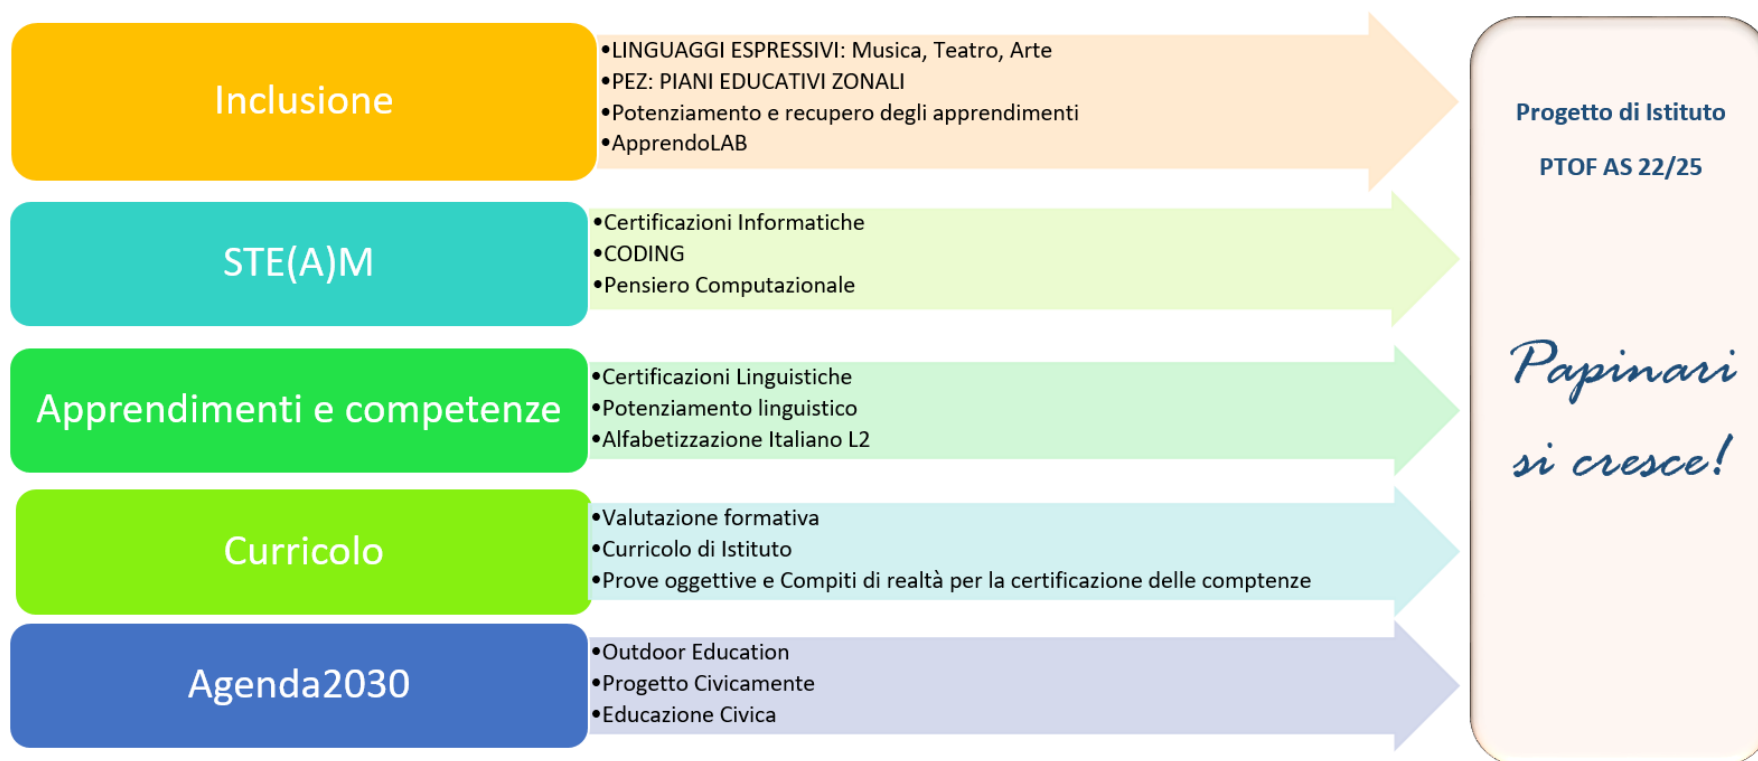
Inclusione

•LINGUAGGI ESPRESSIVI: Musica, Teatro, Arte
•PEZ: PIANI EDUCATIVI ZONALI
•Potenziamento e recupero degli apprendimenti
•ApprendoLAB

STE(A)M

•Certificazioni Informatiche
•CODING
•Pensiero Computazionale

Apprendimenti e competenze

•Certificazioni Linguistiche
•Potenziamento linguistico
•Alfabetizzazione Italiano L2

Curricolo

•Valutazione formativa
•Curricolo di Istituto
•Prove oggettive e Compiti di realtà per la certificazione delle comptenze

Agenda2030

•Outdoor Education
•Progetto Civicamente
•Educazione Civica

Progetto di Istituto

PTOF AS 22/25

Papinari si cresce!